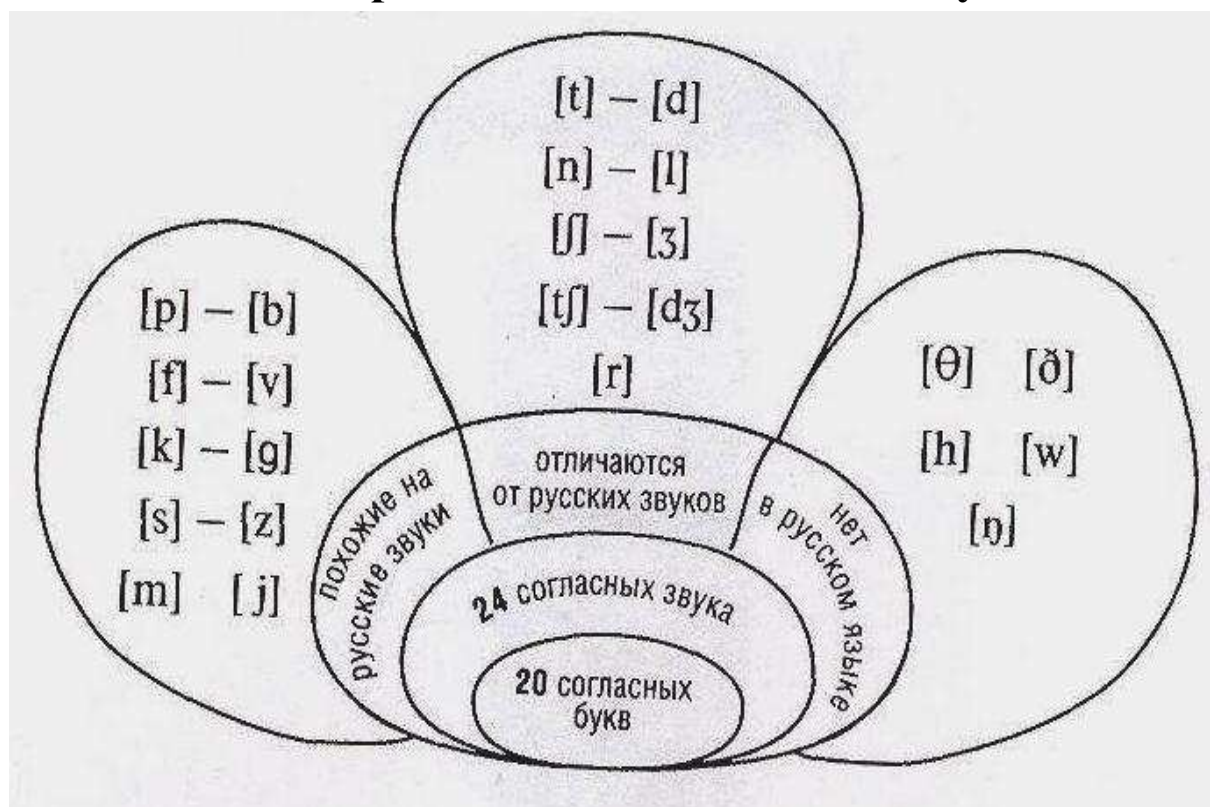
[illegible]

[p] – [b]
[f] – [v]
[k] – [g]
[s] – [z]
[m] [j]

[t] – [d]
[n] – [l]
[ʃ] – [ʒ]
[tʃ] – [dʒ]
[r]

[θ] [ð]
[h] [w]
[ŋ]

похожие на русские звуки

отличаются от русских звуков

нет в русском языке

24 согласных звука

20 согласных букв